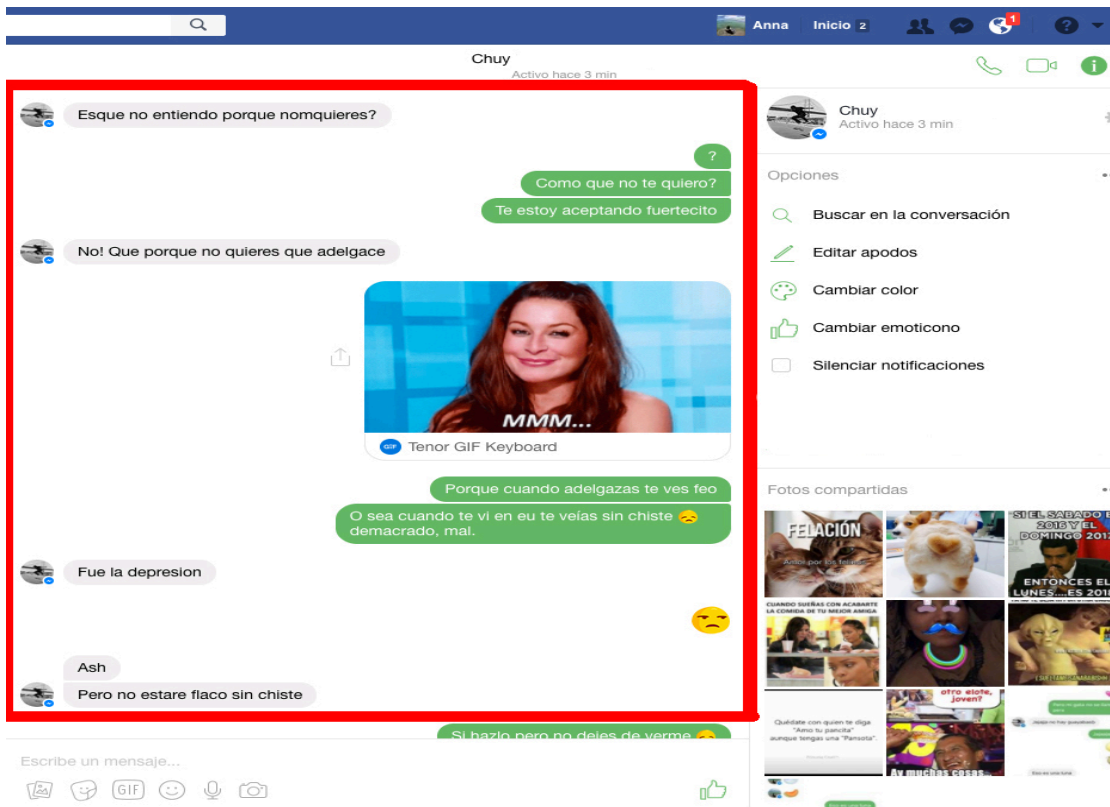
Anna Inicio 2

Chuy
Activo hace 3 min

Esque no entiendo porque nomquieres?

?

Como que no te quiero?

Te estoy aceptando fuertecito

No! Que porque no quieres que adelgace

MMM...

Tenor GIF Keyboard

Porque cuando adelgazas te ves feo

O sea cuando te vi en eu te veías sin chiste 😞 demacrado, mal.

Fue la depresion

😒

Ash

Pero no estare flaco sin chiste

Si hazlo pero no dejes de verme 😞

Escribe un mensaje...

GIF

Chuy
Activo hace 3 min

Opciones

Buscar en la conversación

Editar apodos

Cambiar color

Cambiar emoticono

Silenciar notificaciones

Fotos compartidas

FELACIÓN

Amor por los felinos

SI EL SABADO E 2016 Y EL DOMINGO 201

ENTONCES EL LUNES....ES 201

CUANDO SUEÑAS CON ACABARTE LA COMIDA DE TU MEJOR AMIGA

otro elote, joven?

Quédate con quien te diga "Amo tu pancita" aunque tengas una "Pansota".

Ay muchas cosas...